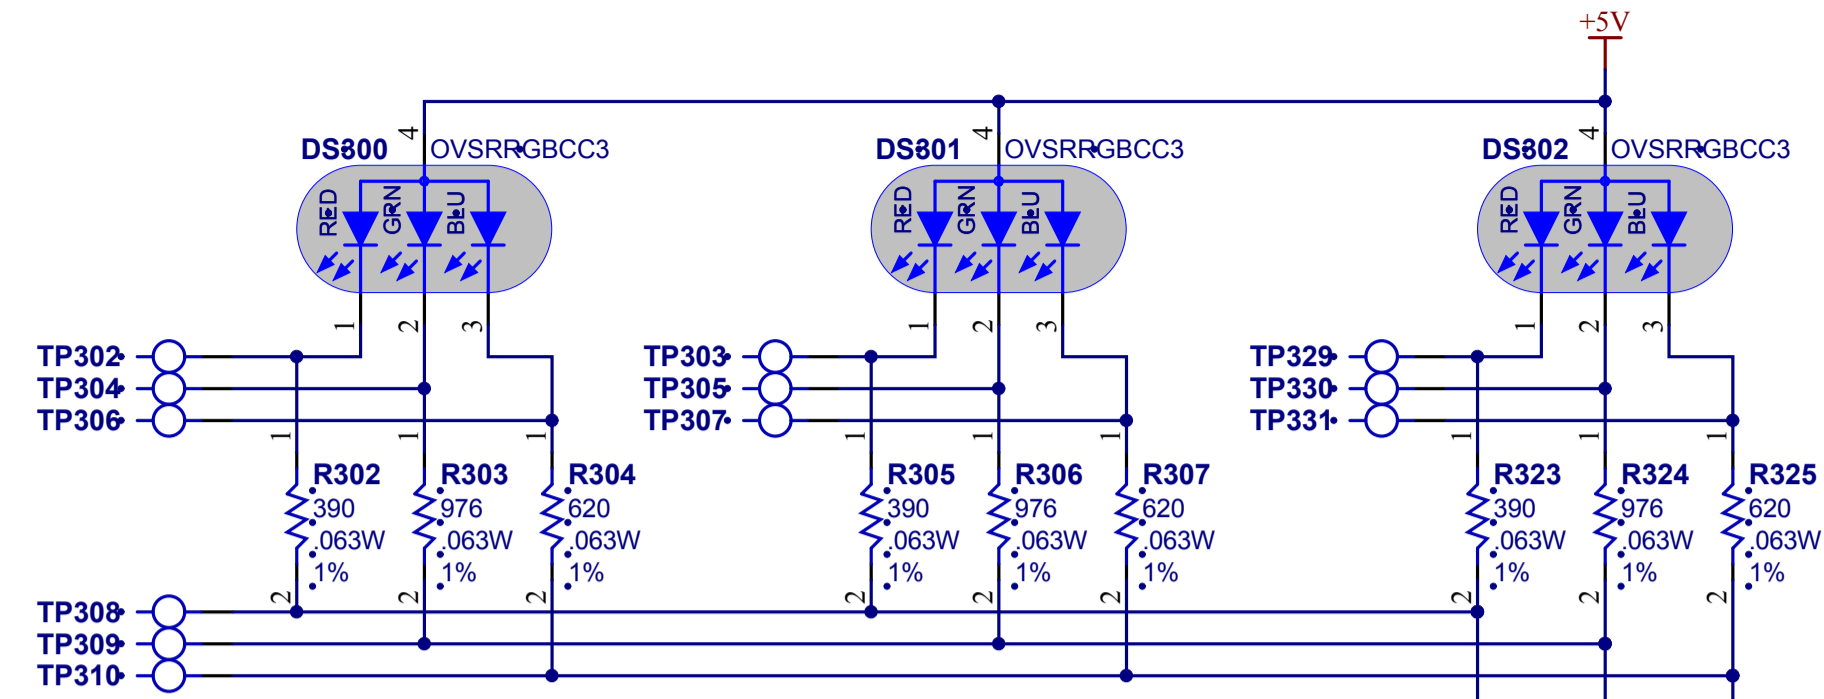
+5V

DS800 4 OVSRRGBCC3
RED GRN BLU
1 2 3

DS801 4 OVSRRGBCC3
RED GRN BLU
1 2 3

DS802 4 OVSRRGBCC3
RED GRN BLU
1 2 3

TP302
TP304
TP306

TP303
TP305
TP307

TP329
TP330
TP331

1 R302 390 .063W 1% 2
1 R303 976 .063W 1% 2
1 R304 620 .063W 1% 2
1 R305 390 .063W 1% 2
1 R306 976 .063W 1% 2
1 R307 620 .063W 1% 2
1 R323 390 .063W 1% 2
1 R324 976 .063W 1% 2
1 R325 620 .063W 1% 2

TP308
TP309
TP310